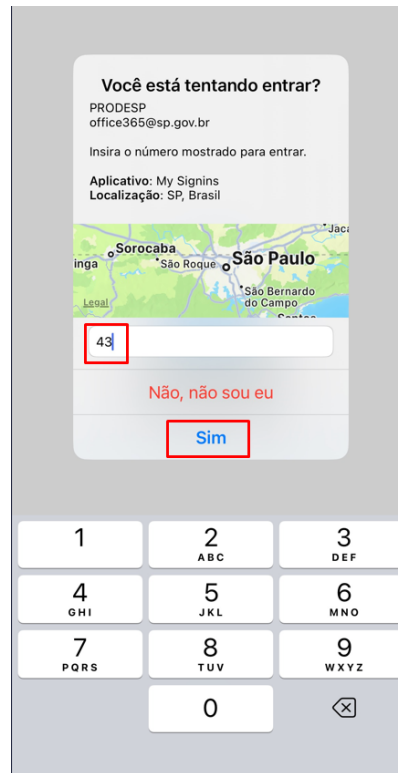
Você está tentando entrar?

PRODESP
office365@sp.gov.br

Insira o número mostrado para entrar.

**Aplicativo**: My Signins
**Localização**: SP, Brasil

Jaca
Sorocaba
inga
São Roque
São Paulo
São Bernardo do Campo
Legal
Santos

43

Não, não sou eu

Sim

1
2 ABC
3 DEF
4 GHI
5 JKL
6 MNO
7 PQRS
8 TUV
9 WXYZ
0